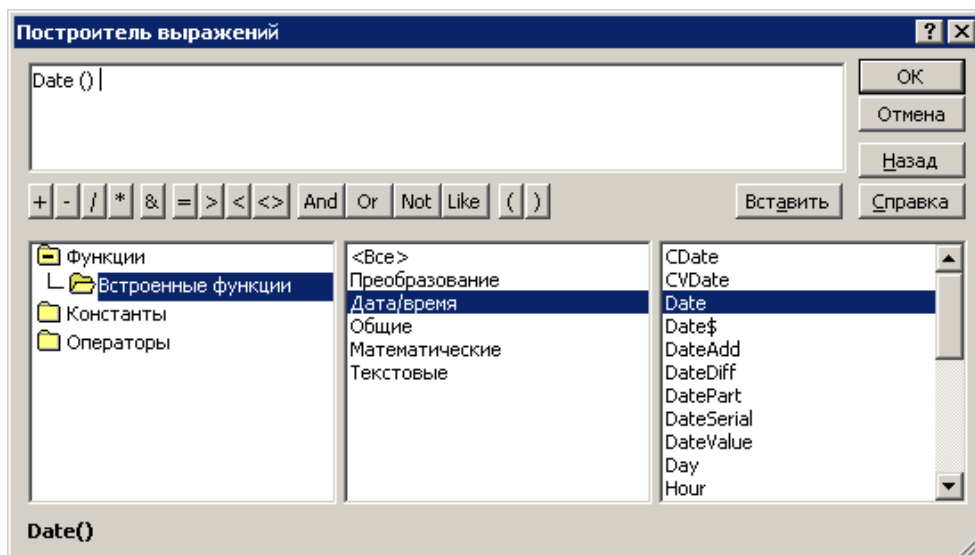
Построитель выражений

? X

Date ()

ОК
Отмена
Назад
Справка

+ - / * & = > < <> And Or Not Like ( )

Вставить

Функции
Встроенные функции
Константы
Операторы

<Все>
Преобразование
Дата/время
Общие
Математические
Текстовые

CDate
CVDate
Date
Date$
DateAdd
DateDiff
DatePart
DateSerial
DateValue
Day
Hour

Date()